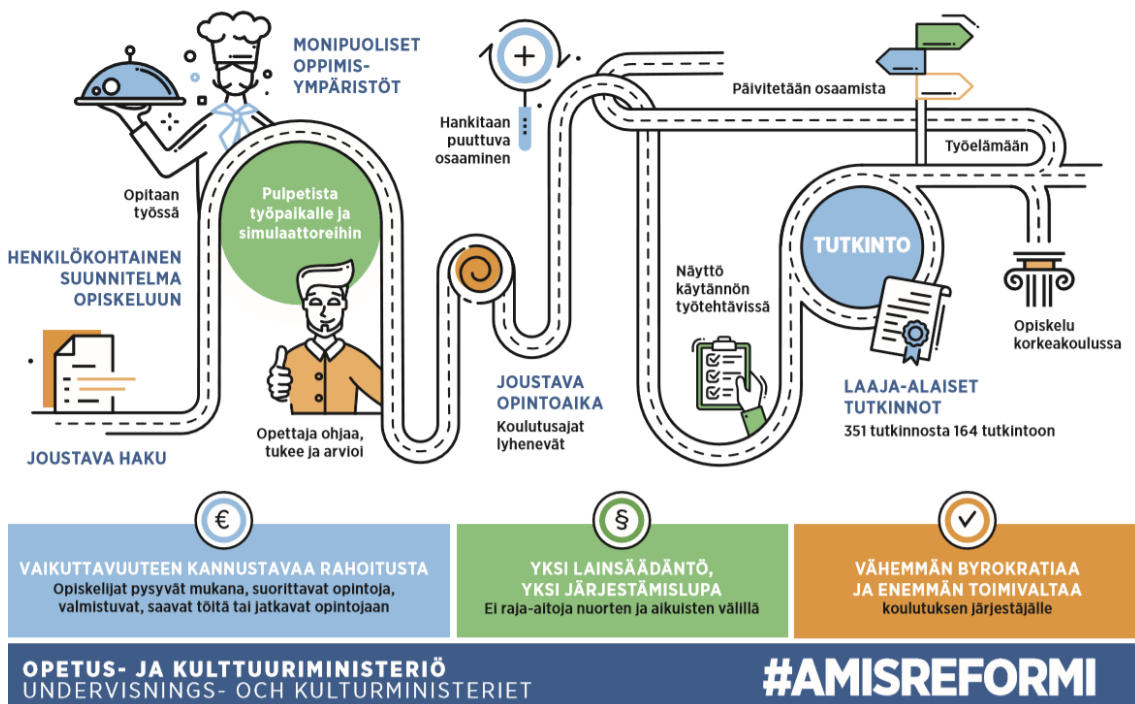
MONIPUOLISET OPPIMIS-YMPÄRISTÖT

Hankitaan puuttuva osaaminen

Päivitetään osaamista

Työelämään

Opitaan työssä

Pulpetista työpaikalle ja simulaattoreihin

HENKILÖKOHTAINEN SUUNNITELMA OPISKELUUN

TUTKINTO

Näyttö käytännön työtehtävissä

Opiskelu korkeakoulussa

JOUSTAVA OPINTOAIKA
Koulutusajat lyhenevät

LAAJA-ALAISET TUTKINNOT
351 tutkinnosta 164 tutkintoon

Opettaja ohjaa, tukee ja arvioi

JOUSTAVA HAKU

€

VAIKUTTAVUUTEEN KANNUSTAVAA RAHOITUSTA
Opiskelijat pysyvät mukana, suorittavat opintoja, valmistuvat, saavat töitä tai jatkavat opintojaan

§

YKSI LAINSÄÄDÄNTÖ, YKSI JÄRJESTÄMISLUPA
Ei raja-aitoja nuorten ja aikuisten välillä

VÄHEMMÄN BYROKRATIAA JA ENEMMÄN TOIMIVALTAA
koulutuksen järjestäjälle

OPETUS- JA KULTTUURIMINISTERIÖ
UNDERVISNINGS- OCH KULTURMINISTERIET

#AMISREFORMI